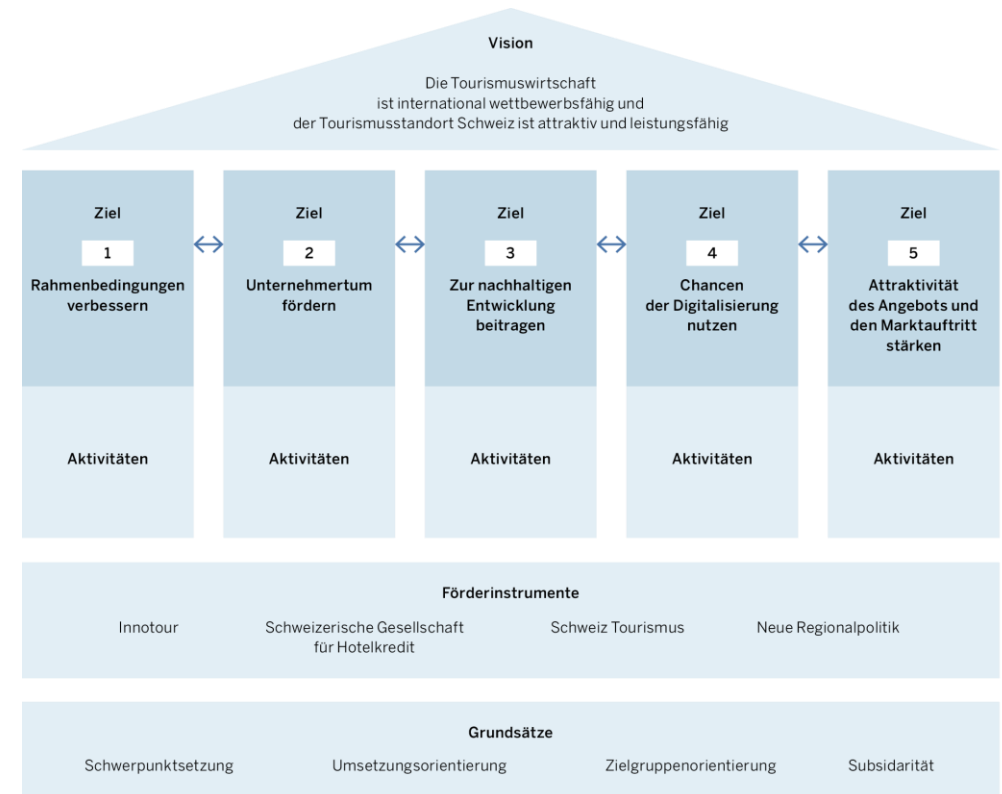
Vision

Die Tourismuswirtschaft ist international wettbewerbsfähig und der Tourismusstandort Schweiz ist attraktiv und leistungsfähig

Ziel
1
Rahmenbedingungen verbessern

Ziel
2
Unternehmertum fördern

Ziel
3
Zur nachhaltigen Entwicklung beitragen

Ziel
4
Chancen der Digitalisierung nutzen

Ziel
5
Attraktivität des Angebots und den Marktauftritt stärken

Aktivitäten

Aktivitäten

Aktivitäten

Aktivitäten

Aktivitäten

Förderinstrumente

Innotour

Schweizerische Gesellschaft für Hotelkredit

Schweiz Tourismus

Neue Regionalpolitik

Grundsätze

Schwerpunktsetzung

Umsetzungsorientierung

Zielgruppenorientierung

Subsidarität